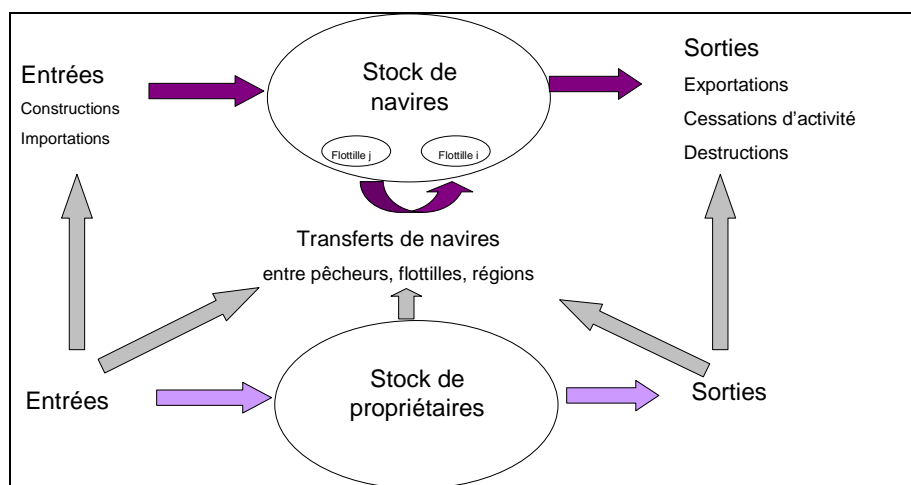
Entrées
Constructions
Importations

Stock de navires

Flottille j

Flottille i

Sorties
Exportations
Cessations d'activité
Destructions

Transferts de navires
entre pêcheurs, flottilles, régions

Entrées

Stock de propriétaires

Sorties